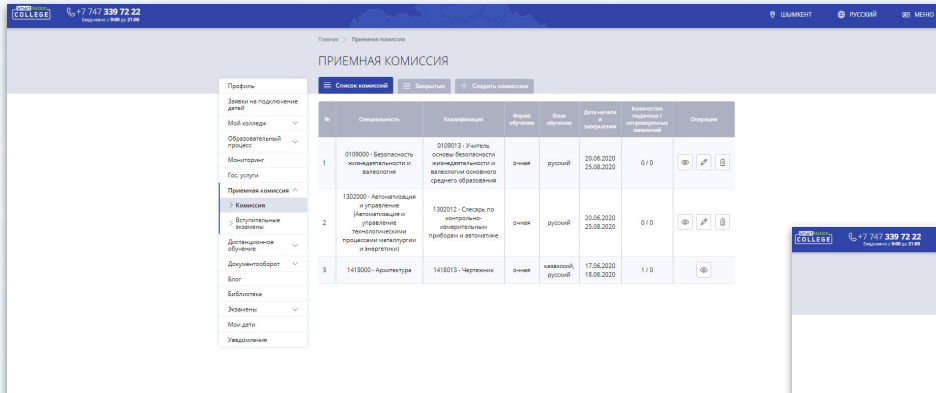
COLLEGE
+7 747 339 72 22
Ежедневно с 9:00 до 21:00

ШЫМКЕНТ
РУССКИЙ
МЕНЮ

Главная > Приемная комиссия

ПРИЕМНАЯ КОМИССИЯ

Профиль
Заявки на подключение детей
Мой колледж
Образовательный процесс
Мониторинг
Гос. услуги
Приемная комиссия
> Комиссия
> Вступительные экзамены
Дистанционное обучение
Документооборот
Блог
Библиотека
Экзамены
Мои дети
Уведомления

Список комиссий
Закрытые
+ Создать комиссию

| № | Специальность | Квалификация | Форма обучения | Язык обучения | Дата начала и завершения | Количество поданных / непроверенных заявлений | Операции |
|---|---|---|---|---|---|---|---|
| 1 | 0109000 - Безопасность жизнедеятельности и валеологии | 0109013 - Учитель основы безопасности жизнедеятельности и валеологии основного среднего образования | очная | русский | 20.06.2020 25.08.2020 | 0 / 0 | |
| 2 | 1302000 - Автоматизация и управление (Автоматизация и управление технологическими процессами металлургии и энергетики) | 1302012 - Слесарь по контрольно-измерительным приборам и автоматике | очная | русский | 20.06.2020 25.08.2020 | 0 / 0 | |
| 3 | 1418000 - Архитектура | 1418013 - Чертежник | очная | казахский, русский | 17.06.2020 18.06.2020 | 1 / 0 | |

COLLEGE
+7 747 339 72 22
Ежедневно с 9:00 до 21:00